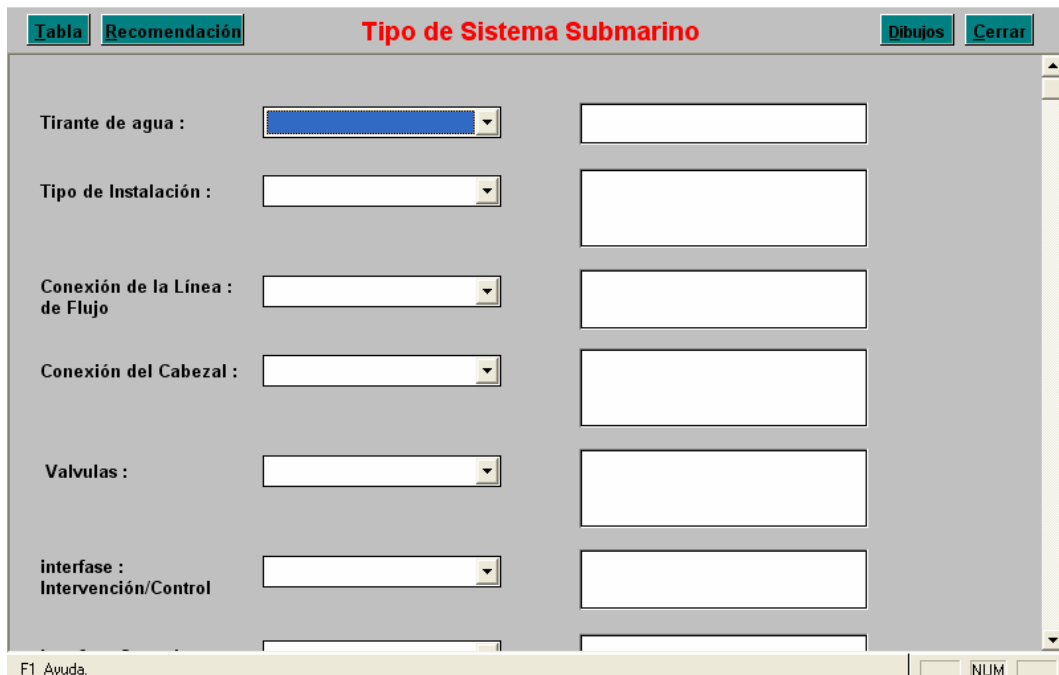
Tabla Recomendación

Tipo de Sistema Submarino

Dibujos Cerrar

Tirante de agua :

Tipo de Instalación :

Conexión de la Línea : de Flujo

Conexión del Cabezal :

Valvulas :

interfase : Intervención/Control

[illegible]

F1 Ayuda.

NUM